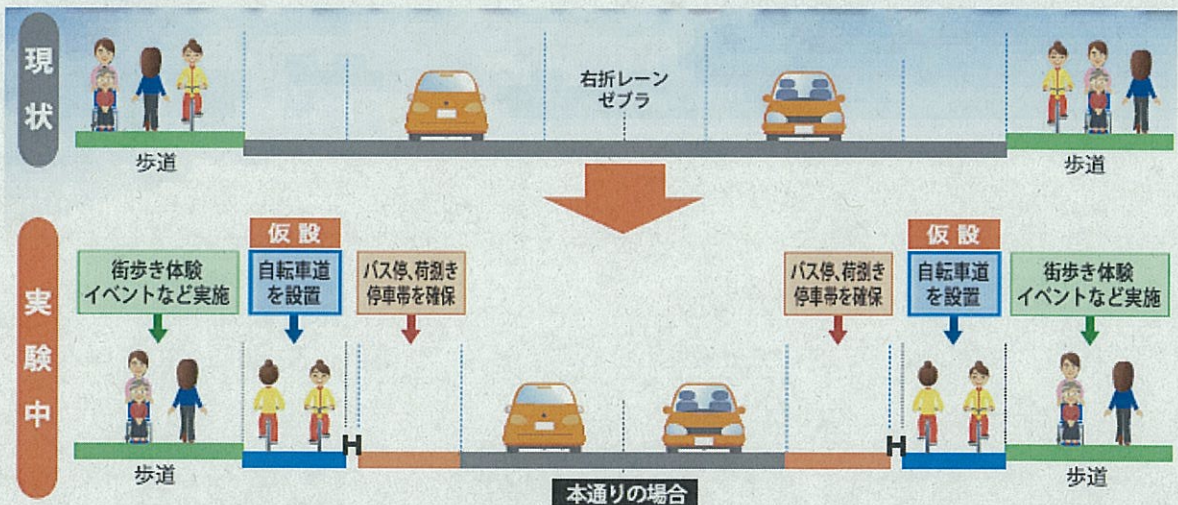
現状

右折レーン
ゼブラ

歩道

歩道

実験中

仮設

仮設

街歩き体験
イベントなど実施

自転車道
を設置

バス停、荷捌き
停車帯を確保

バス停、荷捌き
停車帯を確保

自転車道
を設置

街歩き体験
イベントなど実施

歩道

歩道

本通りの場合